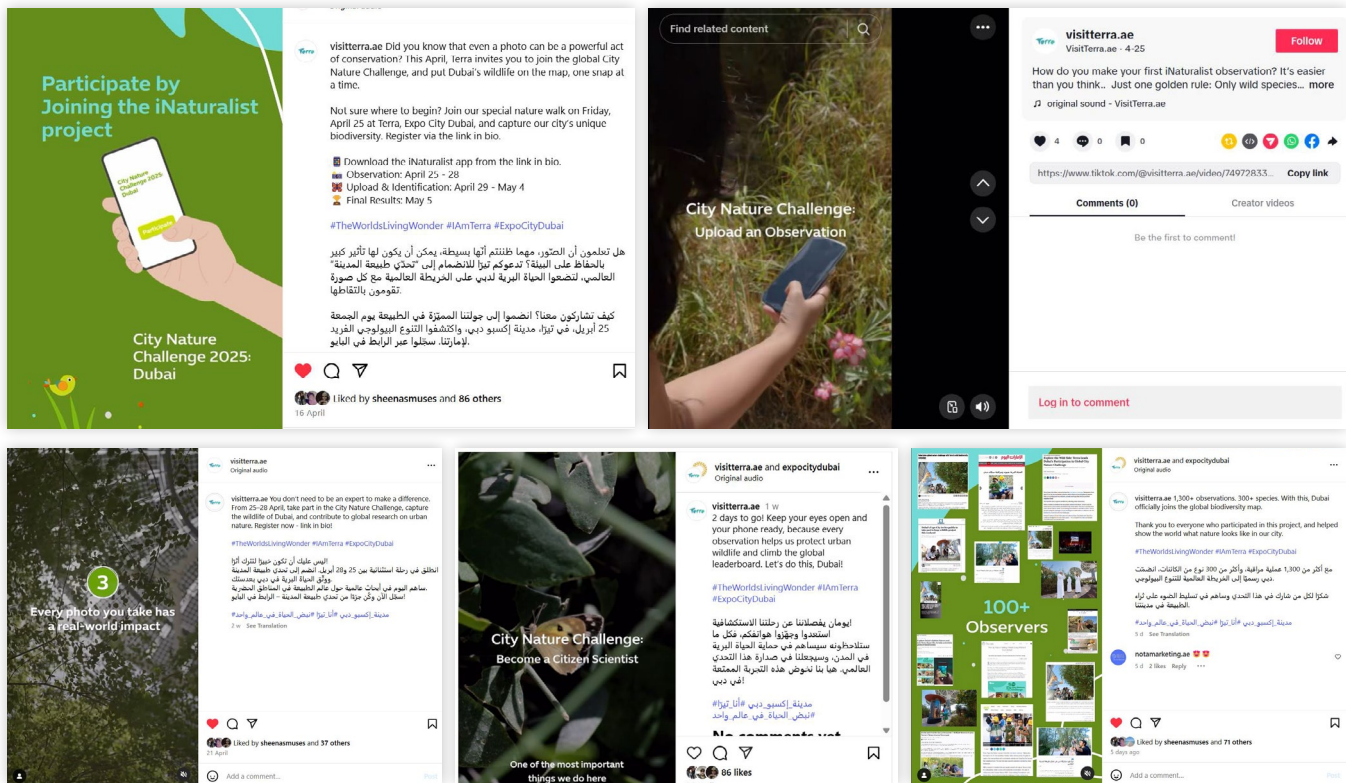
Participate by Joining the iNaturalist project

City Nature Challenge 2025: Dubai

Participate

City Nature Challenge 2025: Dubai

visitterra.ae Did you know that even a photo can be a powerful act of conservation? This April, Terra invites you to join the global City Nature Challenge, and put Dubai's wildlife on the map, one snap at a time.

Not sure where to begin? Join our special nature walk on Friday, April 25 at Terra, Expo City Dubai, and capture our city's unique biodiversity. Register via the link in bio.

📱 Download the iNaturalist app from the link in bio.
Observation: April 25 - 28
Upload & Identification: April 29 - May 4
Final Results: May 5

#TheWorldsLivingWonder #IAmTerra #ExpoCityDubai

هل تعلمون أن الصّور، مهما ظننتم أنّها بسيطة، يمكن أن يكون لها تأثير كبير بالحفاظ على البيئة؟ تدعوكم تيرّا للانضمام إلى "تحدّي طبيعة المدينة" العالمي، لتضعوا الحياة البرية لدبي على الخريطة العالمية مع كل صورة تقومون بالتقاطها.

كيف تشاركون معنا؟ انضموا إلى جولتنا المميّزة في الطبيعة يوم الجمعة 25 أبريل، في تيرّا، مدينة إكسبو دبي، واكتشفوا التنوع البيولوجي الفريد لإمارتنا. سجّلوا عبر الرابط في البايو.

Liked by sheenasmuses and 86 others
16 April

Find related content

City Nature Challenge: Upload an Observation

visitterra.ae
VisitTerra.ae · 4-25
Follow
How do you make your first iNaturalist observation? It's easier than you think.. Just one golden rule: Only wild species... more
♫ original sound - VisitTerra.ae
4 0 0
https://www.tiktok.com/@visitterra.ae/video/74972833... Copy link
Comments (0) Creator videos
Be the first to comment!
Log in to comment

3
Every photo you take has a real-world impact

visitterra.ae
Original audio
visitterra.ae You don't need to be an expert to make a difference. From 25–28 April, take part in the City Nature Challenge, capture the wildlife of Dubai, and contribute to global research on urban nature. Register now - link in bio!

#TheWorldsLivingWonder #IAmTerra #ExpoCityDubai

ليس عليك أن تكون خبيرًا لتترك أثرًا
انطلق في رحلة استثنائية بين 25 و28 أبريل، انضم إلى تحدي طبيعة المدينة ووثّق الحياة البرية في دبي بعدستك.
ساهم اليوم في أبحاث عالمية حول عالم الطبيعة في المناطق الحضرية.
اسجل الآن وكن جزءًا من تحدي طبيعة المدينة – الرابط في البايو

#مدينة_إكسبو_دبي #أنا_تيرّا #نبض_الحياة_في_عالم_واحد
2 w See Translation
Liked by sheenasmuses and 37 others
21 April
Add a comment...
Post

City Nature Challenge: Become a Citizen Scientist
One of the most important things we do here

visitterra.ae and expocitydubai
Original audio
visitterra.ae 1 w
2 days to go! Keep your eyes open and your phone ready, because every observation helps us protect urban wildlife and climb the global leaderboard. Let's do this, Dubai!

#TheWorldsLivingWonder #IAmTerra #ExpoCityDubai

يومان يفصلاننا عن رحلتنا الاستكشافية!
استعدوا وجهّزوا هواتفكم، فكل ما ستلاحظونه سيساهم في حماية الحياة البرية في المدن، وسيجعلنا في صدارة هذا التحدي العالمي. هيا بنا نخوض هذه التجربة الممتعة في دبي!

#مدينة_إكسبو_دبي #أنا_تيرّا #نبض_الحياة_في_عالم_واحد
No comments yet
86 likes

100+ Observers

visitterra.ae and expocitydubai
Original audio
visitterra.ae 1,300+ observations. 300+ species. With this, Dubai officially joins the global biodiversity map.

Thank you to everyone who participated in this project, and helped show the world what nature looks like in our city.

#TheWorldsLivingWonder #IAmTerra #ExpoCityDubai

مع أكثر من 1,300 عملية مراقبة، وأكثر من 300 نوع من الكائنات، انضمّت دبي رسميًا إلى الخريطة العالمية للتنوع البيولوجي.

شكرًا لكل من شارك في هذا التحدي وساهم في تسليط الضوء على ثراء الطبيعة في مدينتنا.

#مدينة_إكسبو_دبي #أنا_تيرّا #نبض_الحياة_في_عالم_واحد
5 d See Translation
notamarketing.ae 😍😍
5 d 2 likes Reply
Liked by sheenasmuses and 71 others
5 days ago
Add a comment...
Post